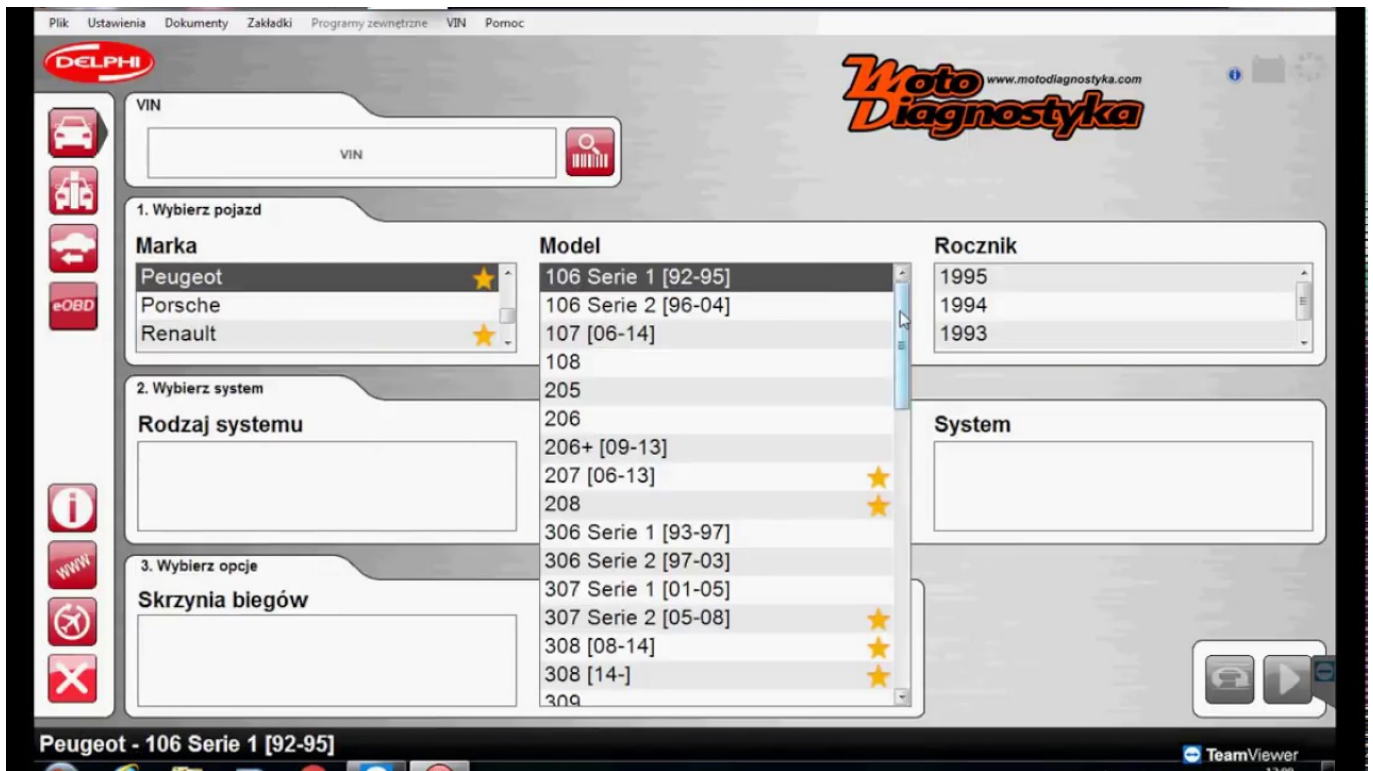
Plik Ustawienia Dokumenty Zakładki Programy zewnętrzne VIN Pomoc

DELPHI

Moto Diagnostyka www.motodiagnostyka.com

VIN

VIN

eOBD

1. Wybierz pojazd

Marka
Peugeot
Porsche
Renault

Model
106 Serie 1 [92-95]
106 Serie 2 [96-04]
107 [06-14]
108
205
206
206+ [09-13]
207 [06-13]
208
306 Serie 1 [93-97]
306 Serie 2 [97-03]
307 Serie 1 [01-05]
307 Serie 2 [05-08]
308 [08-14]
308 [14-]
309

Rocznik
1995
1994
1993

2. Wybierz system

Rodzaj systemu

System

3. Wybierz opcje

Skrzynia biegów

www

Peugeot - 106 Serie 1 [92-95]

TeamViewer